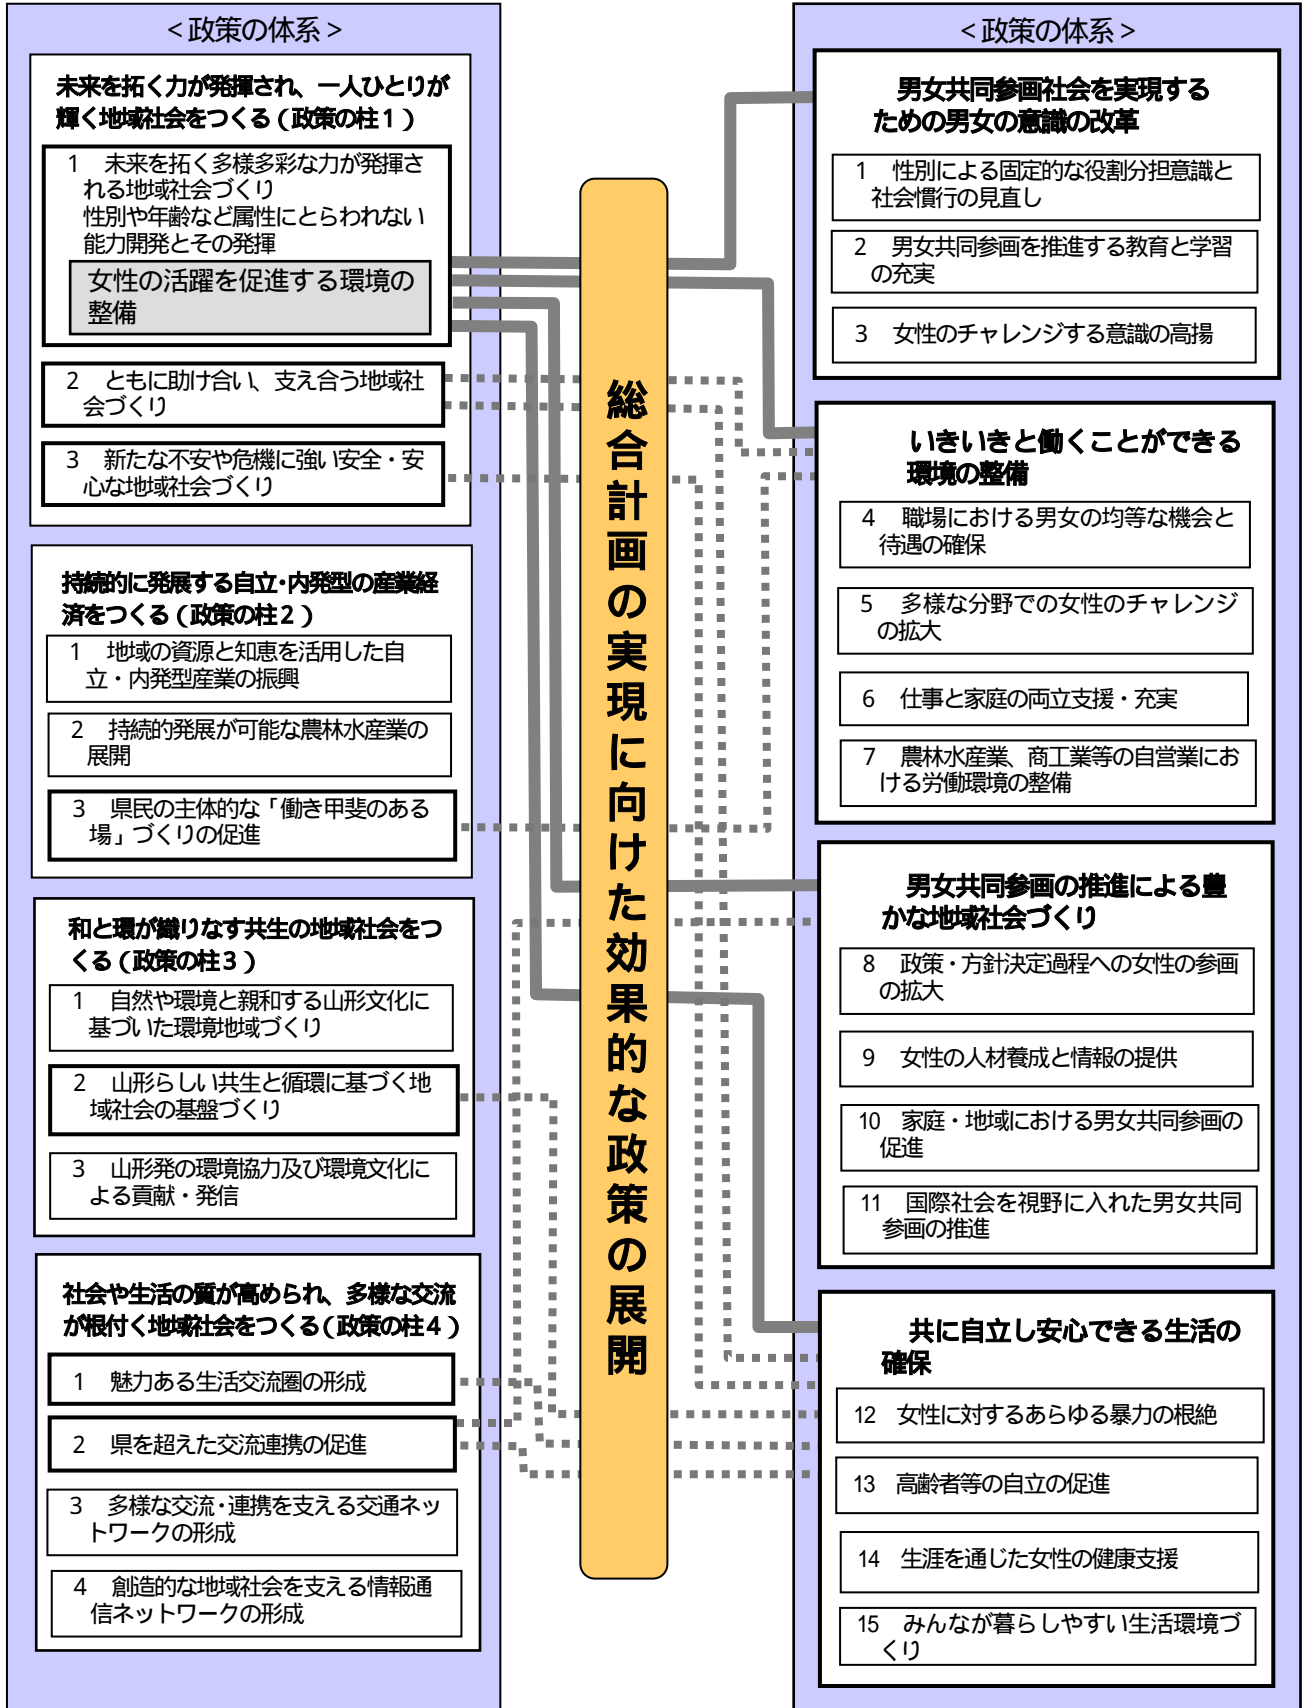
＜政策の体系＞

未来を拓く力が発揮され、一人ひとりが輝く地域社会をつくる（政策の柱１）

1　未来を拓く多様多彩な力が発揮される地域社会づくり
性別や年齢など属性にとらわれない能力開発とその発揮

女性の活躍を促進する環境の整備

2　ともに助け合い、支え合う地域社会づくり

3　新たな不安や危機に強い安全・安心な地域社会づくり

持続的に発展する自立・内発型の産業経済をつくる（政策の柱２）

1　地域の資源と知恵を活用した自立・内発型産業の振興

2　持続的発展が可能な農林水産業の展開

3　県民の主体的な「働き甲斐のある場」づくりの促進

和と環が織りなす共生の地域社会をつくる（政策の柱３）

1　自然や環境と親和する山形文化に基づいた環境地域づくり

2　山形らしい共生と循環に基づく地域社会の基盤づくり

3　山形発の環境協力及び環境文化による貢献・発信

社会や生活の質が高められ、多様な交流が根付く地域社会をつくる（政策の柱４）

1　魅力ある生活交流圏の形成

2　県を超えた交流連携の促進

3　多様な交流・連携を支える交通ネットワークの形成

4　創造的な地域社会を支える情報通信ネットワークの形成

総合計画の実現に向けた効果的な政策の展開

＜政策の体系＞

男女共同参画社会を実現するための男女の意識の改革

1　性別による固定的な役割分担意識と社会慣行の見直し

2　男女共同参画を推進する教育と学習の充実

3　女性のチャレンジする意識の高揚

いきいきと働くことができる環境の整備

4　職場における男女の均等な機会と待遇の確保

5　多様な分野での女性のチャレンジの拡大

6　仕事と家庭の両立支援・充実

7　農林水産業、商工業等の自営業における労働環境の整備

男女共同参画の推進による豊かな地域社会づくり

8　政策・方針決定過程への女性の参画の拡大

9　女性の人材養成と情報の提供

10　家庭・地域における男女共同参画の促進

11　国際社会を視野に入れた男女共同参画の推進

共に自立し安心できる生活の確保

12　女性に対するあらゆる暴力の根絶

13　高齢者等の自立の促進

14　生涯を通じた女性の健康支援

15　みんなが暮らしやすい生活環境づくり